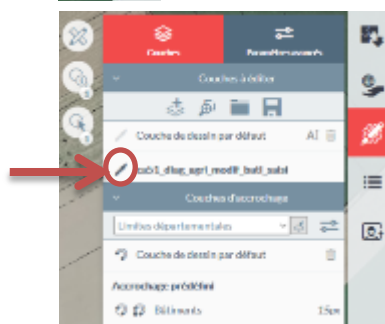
Couches
Paramètres avancés
Couches à éditer
Couche de dessin par défaut
A
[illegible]_diag_agri_modif_bati_subi
Couches d'accrochage
Limites départementales
Couche de dessin par défaut
Accrochage prédéfini
Bâtiments
15px